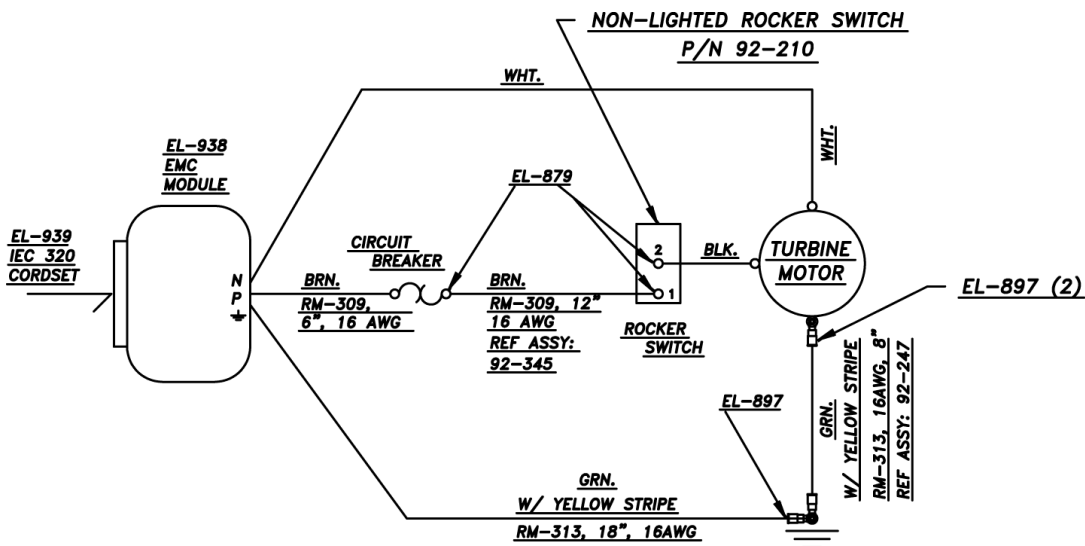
NON-LIGHTED ROCKER SWITCH
P/N 92-210

WHT.

EL-938
EMC
MODULE

WHT.

EL-879

EL-939
IEC 320
CORDSET

N
P
⏚

CIRCUIT
BREAKER

2

BLK.

TURBINE
MOTOR

BRN.
RM-309,
6", 16 AWG

BRN.
RM-309, 12"
16 AWG
REF ASSY:
92-345

1

ROCKER
SWITCH

EL-897 (2)

GRN.
W/ YELLOW STRIPE
RM-313, 16AWG, 8"
REF ASSY: 92-247

EL-897

GRN.
W/ YELLOW STRIPE
RM-313, 18", 16AWG